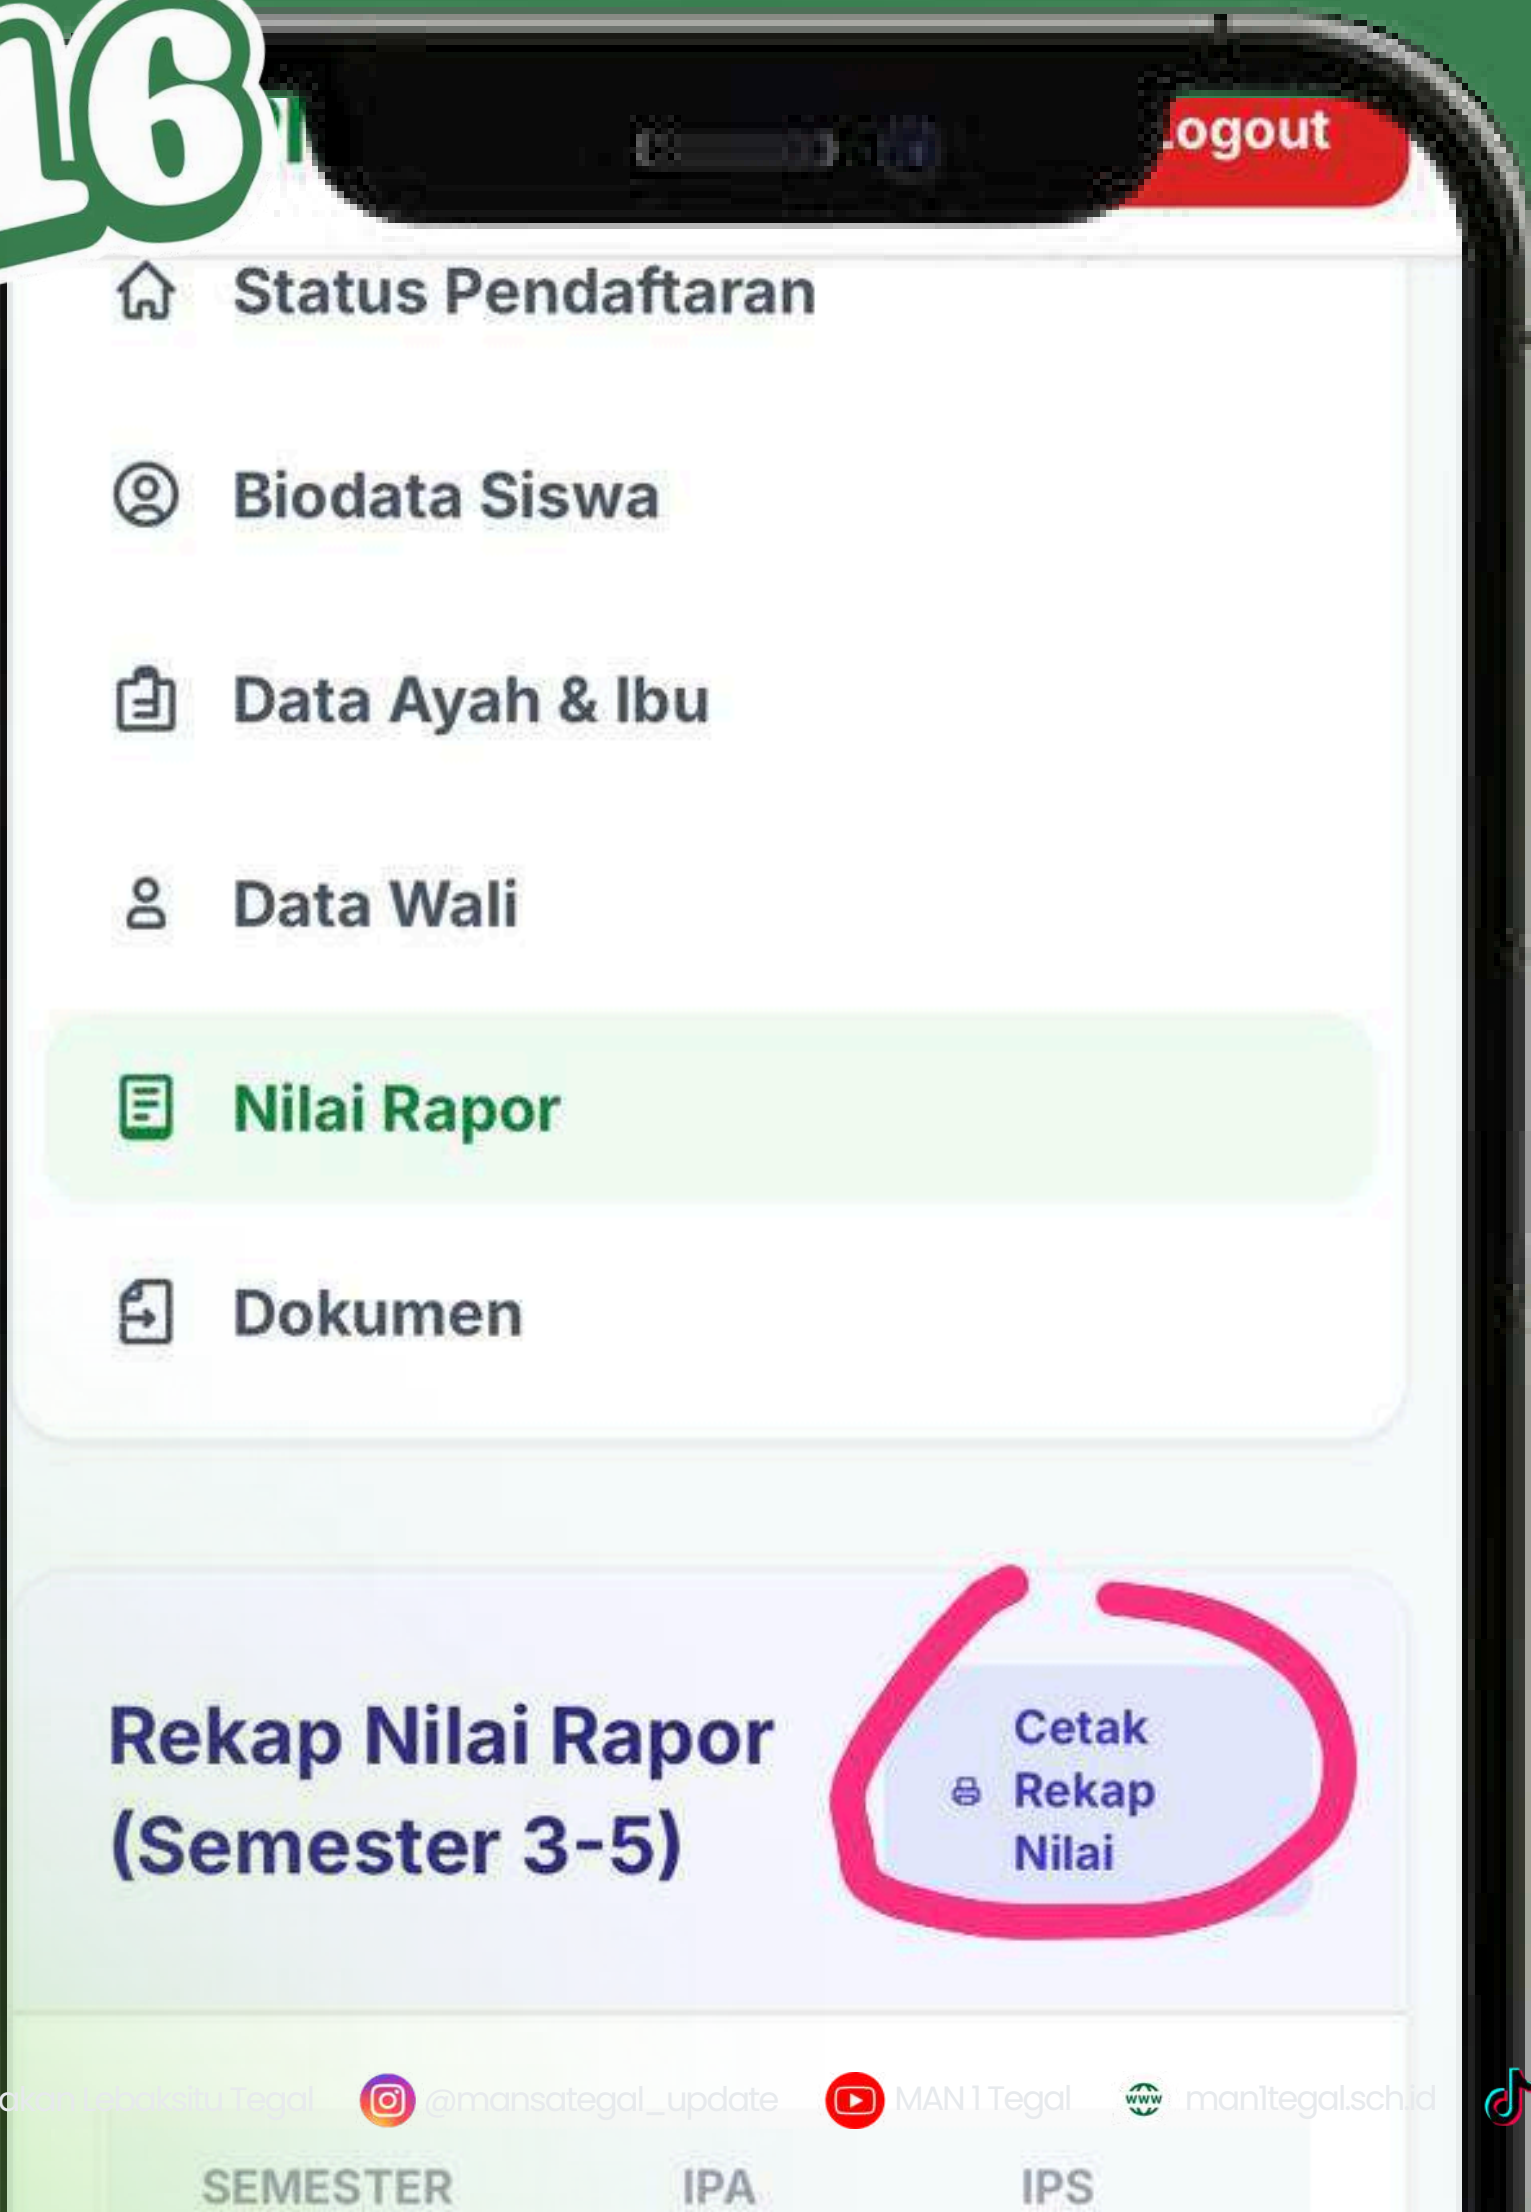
16

.ogout

Status Pendaftaran

Biodata Siswa

Data Ayah & Ibu

Data Wali

Nilai Rapor

Dokumen

Rekap Nilai Rapor (Semester 3-5)

Cetak Rekap Nilai

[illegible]aboksitu Tegal @mansategal_update MAN 1 Tegal man1tegal.sch.id

SEMESTER IPA IPS